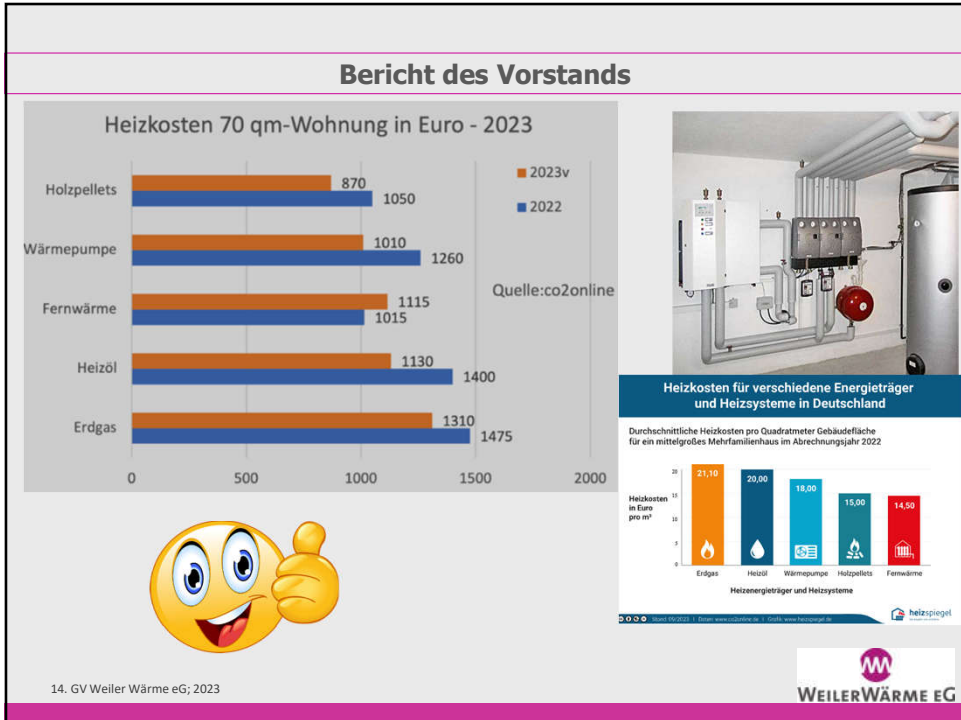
Bericht des Vorstands

Heizkosten 70 qm-Wohnung in Euro - 2023

2023v
2022

Holzpellets 870 1050
Wärmepumpe 1010 1260
Fernwärme 1115 1015
Heizöl 1130 1400
Erdgas 1310 1475

0 500 1000 1500 2000

Quelle:co2online

Heizkosten für verschiedene Energieträger und Heizsysteme in Deutschland

Durchschnittliche Heizkosten pro Quadratmeter Gebäudefläche für ein mittelgroßes Mehrfamilienhaus im Abrechnungsjahr 2022

Heizkosten in Euro pro m²

20
15
10
5
0

21,10 Erdgas
20,00 Heizöl
18,00 Wärmepumpe
15,00 Holzpellets
14,50 Fernwärme

Heizenergieträger und Heizsysteme

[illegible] | Daten: www.co2online.de | Grafik: www.heizspiegel.de

heizspiegel

14. GV Weiler Wärme eG; 2023

WEILERWÄRME EG